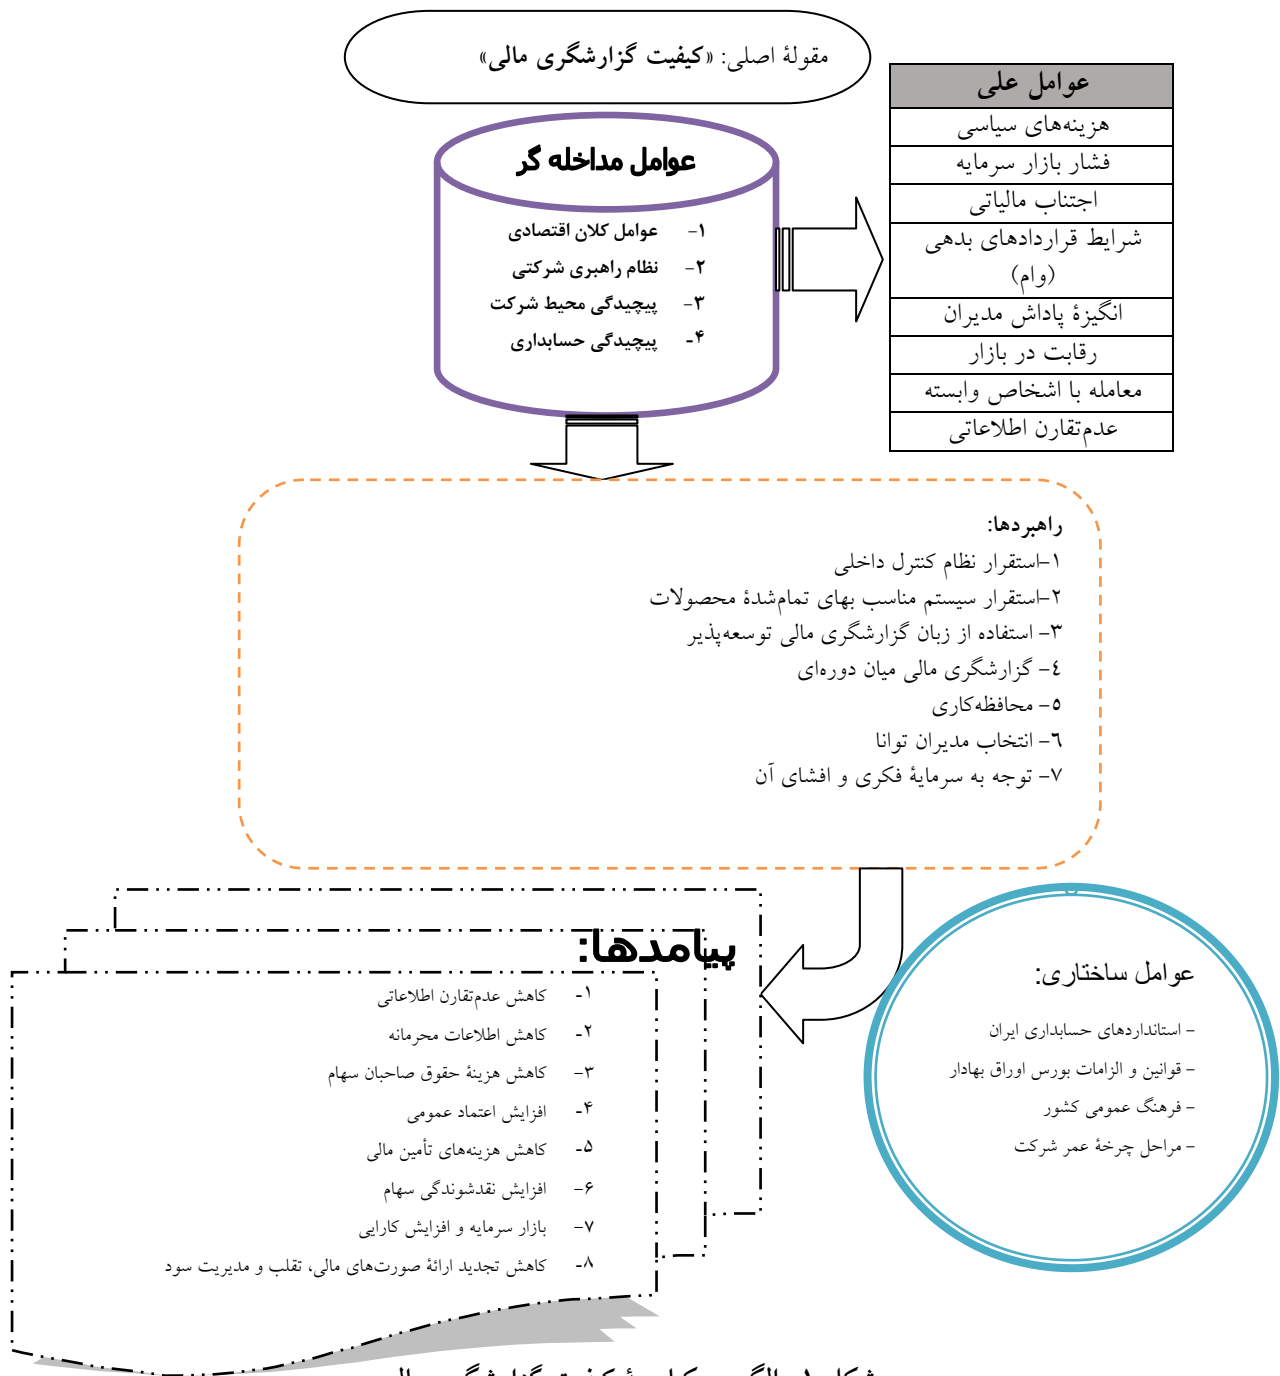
مقولهٔ اصلی: «کیفیت گزارشگری مالی»

| عوامل علی |
|---|
| هزینه‌های سیاسی |
| فشار بازار سرمایه |
| اجتناب مالیاتی |
| شرایط قراردادهای بدهی (وام) |
| انگیزهٔ پاداش مدیران |
| رقابت در بازار |
| معامله با اشخاص وابسته |
| عدم‌تقارن اطلاعاتی |

عوامل مداخله گر

۱- عوامل کلان اقتصادی
۲- نظام راهبری شرکتی
۳- پیچیدگی محیط شرکت
۴- پیچیدگی حسابداری

راهبردها:
۱-استقرار نظام کنترل داخلی
۲-استقرار سیستم مناسب بهای تمام‌شدهٔ محصولات
۳- استفاده از زبان گزارشگری مالی توسعه‌پذیر
٤- گزارشگری مالی میان دوره‌ای
٥- محافظه‌کاری
٦- انتخاب مدیران توانا
۷- توجه به سرمایهٔ فکری و افشای آن

پیامدها:
۱- کاهش عدم‌تقارن اطلاعاتی
۲- کاهش اطلاعات محرمانه
۳- کاهش هزینهٔ حقوق صاحبان سهام
۴- افزایش اعتماد عمومی
۵- کاهش هزینه‌های تأمین مالی
۶- افزایش نقدشوندگی سهام
۷- بازار سرمایه و افزایش کارایی
۸- کاهش تجدید ارائهٔ صورت‌های مالی، تقلب و مدیریت سود

عوامل ساختاری:
- استانداردهای حسابداری ایران
- قوانین و الزامات بورس اوراق بهادار
- فرهنگ عمومی کشور
- مراحل چرخهٔ عمر شرکت

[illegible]